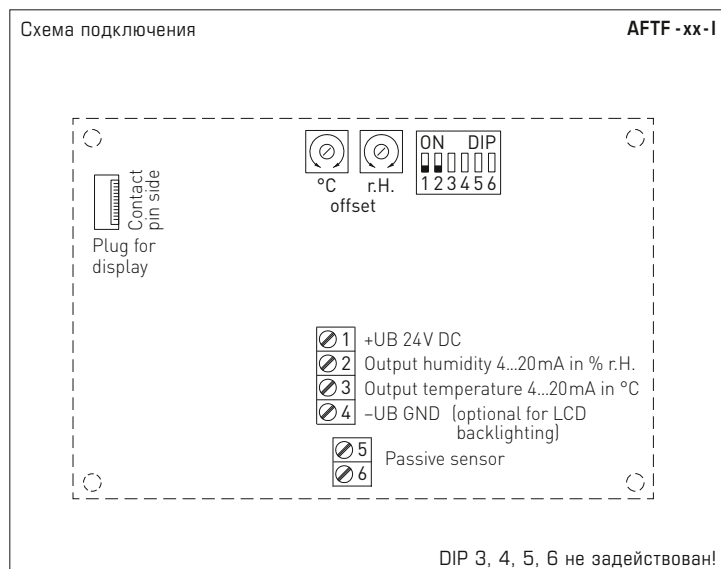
Схема подключения

AFTF -xx-I

Contact pin side

Plug for display

°C r.H.
offset

ON DIP
1 2 3 4 5 6

1 +UB 24V DC
2 Output humidity 4...20mA in % r.H.
3 Output temperature 4...20mA in °C
4 –UB GND (optional for LCD backlighting)

5
6 Passive sensor

DIP 3, 4, 5, 6 не задействован!